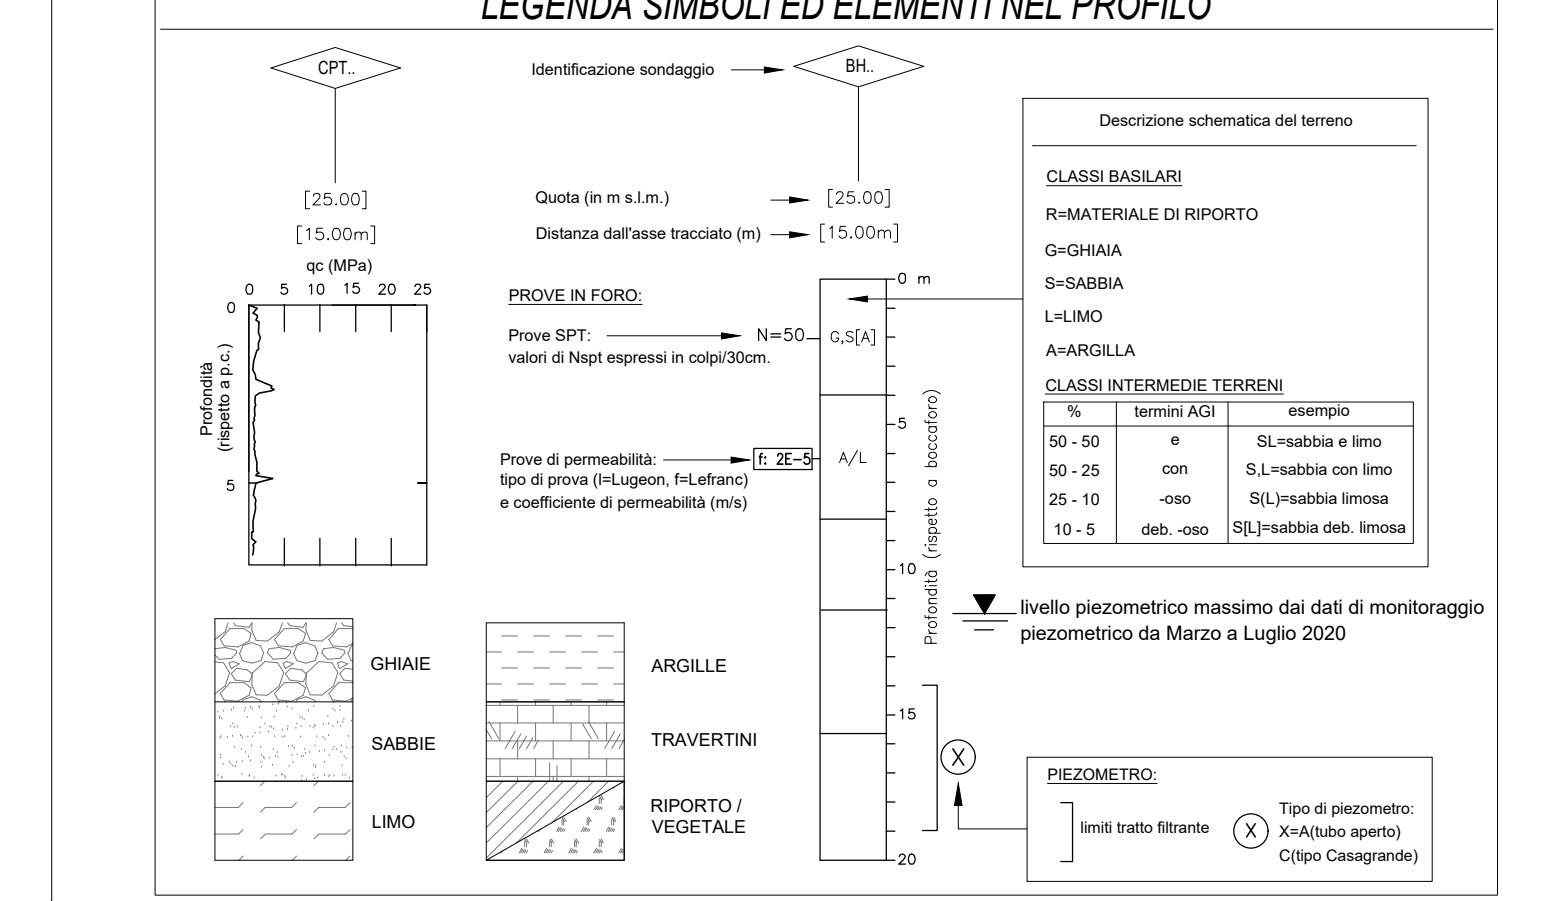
LEGENDA SIMBOLI ED ELEMENTI NEL PROFILO

CPT..

[25.00]

[15.00m]

qc (MPa)

0 5 10 15 20 25

0

5

Profondità (rispetto a p.c.)

Identificazione sondaggio

BH..

Quota (in m s.l.m.)

[25.00]

Distanza dall'asse tracciato (m)

[15.00m]

PROVE IN FORO:

Prove SPT: valori di Nspt espressi in colpi/30cm.

N=50

Prove di permeabilità: tipo di prova (l=Lugeon, f=Lefranc) e coefficiente di permeabilità (m/s)

f: 2E-5

G,S[A]

A/L

0 m

5

10

15

20

Profondità (rispetto a boccaforo)

Descrizione schematica del terreno

CLASSI BASILARI

R=MATERIALE DI RIPORTO

G=GHIAIA

S=SABBIA

L=LIMO

A=ARGILLA

CLASSI INTERMEDIE TERRENI

| % | termini AGI | esempio |
|---|---|---|
| 50 - 50 | e | SL=sabbia e limo |
| 50 - 25 | con | S,L=sabbia con limo |
| 25 - 10 | -oso | S(L)=sabbia limosa |
| 10 - 5 | deb. -oso | S[L]=sabbia deb. limosa |

livello piezometrico massimo dai dati di monitoraggio piezometrico da Marzo a Luglio 2020

GHIAIE

SABBIE

LIMO

ARGILLE

TRAVERTINI

RIPORTO / VEGETALE

X

PIEZOMETRO:

limiti tratto filtrante

X

Tipo di piezometro:
X=A(tubo aperto)
C(tipo Casagrande)